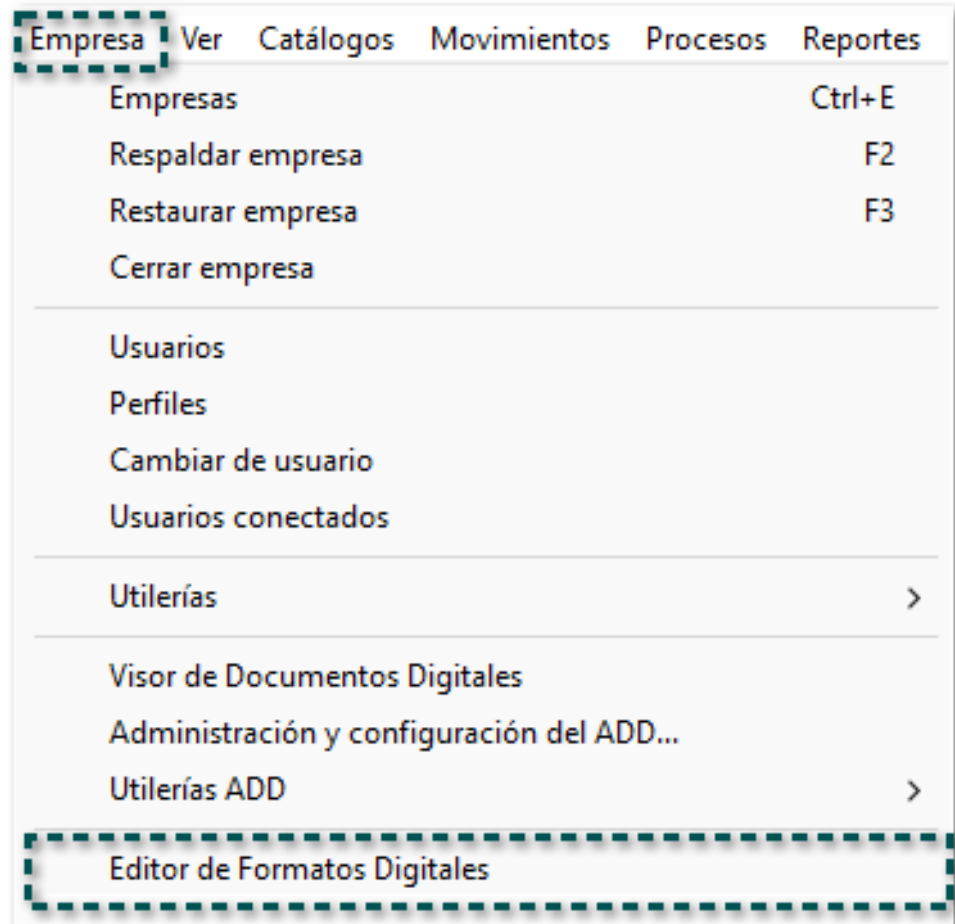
Empresa Ver Catálogos Movimientos Procesos Reportes

Empresas Ctrl+E
Respaldar empresa F2
Restaurar empresa F3
Cerrar empresa

Usuarios
Perfiles
Cambiar de usuario
Usuarios conectados

Utilerías >

Visor de Documentos Digitales
Administración y configuración del ADD...
Utilerías ADD >

Editor de Formatos Digitales